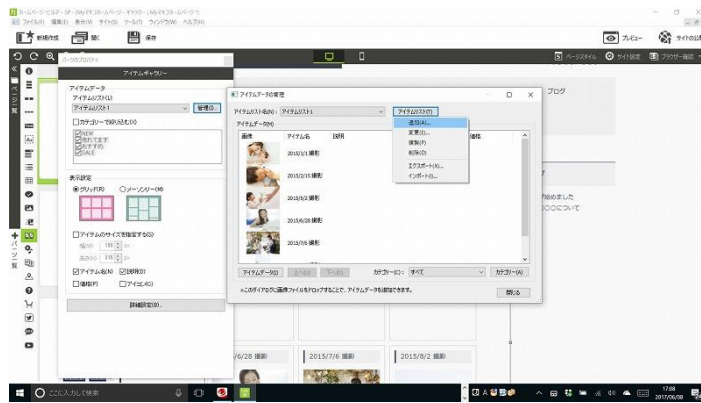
ホームページ・ビルダー - [P-] MyマスコットホームページMyマスコットページ]
ファイル(F) 編集(E) 表示(V) サイト(S) ツール(T) ウィンドウ(W) ヘルプ(H)

新規作成 開く 保存

プレビュー サイトの公開

ページスタイル サイト設定 ブラウザー確認

アイテムギャラリー

アイテムデータ
アイテムリスト(L)
アイテムリスト1 管理(I)...
カテゴリーで絞り込む(C)
NEW
売れてます
おすすめ
SALE

表示設定
グリッド(R) メーソンリー(M)

アイテムのサイズを指定する(S)
幅(W): 180 px
高さ(H): 150 px

アイテム名(N) 説明(D)
価格(P) アイコン(O)

詳細設定(D)...

アイテムデータの管理
アイテムリスト名(N): アイテムリスト1 アイテムリスト(T)
追加(A)...
変更(E)...
複製(P)
削除(D)
エクスポート(X)...
インポート(I)...
アイテムデータ(M)
画像 アイテム名 説明 価格
2015/2/1 撮影
2015/2/15 撮影
2015/3/1 撮影
2015/6/28 撮影
2015/7/6 撮影
アイテムデータ(I) 上へ(U) 下へ(D) カテゴリー(C): すべて カテゴリー(A)
*このダイアログに画像ファイルをドロップすることで、アイテムデータを追加できます。 閉じる

ブログ
開始しました
〇〇〇について

/6/28 撮影 2015/7/6 撮影 2015/8/2 撮影

ここに入力して検索
17:08
2017/06/08